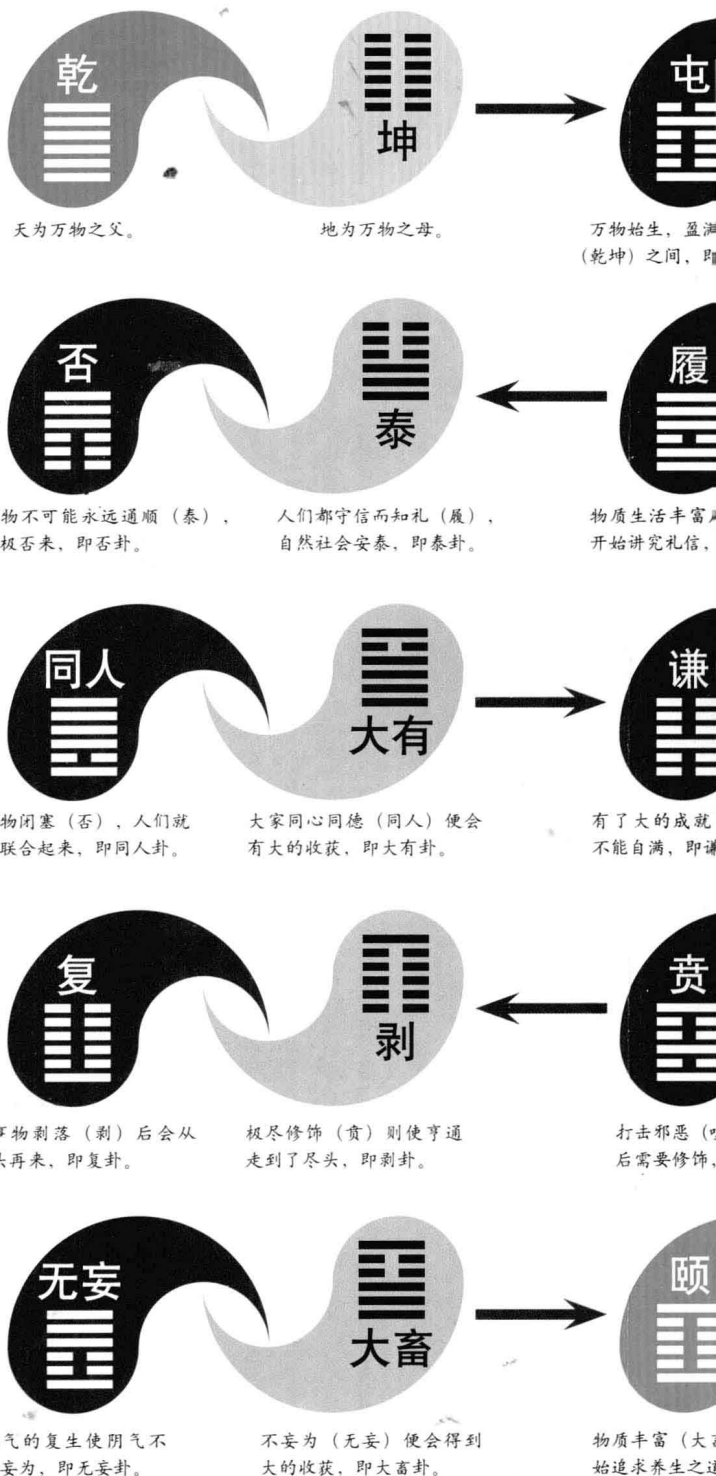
乾

坤

屯

天为万物之父。

地为万物之母。

万物始生，盈满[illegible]（乾坤）之间，即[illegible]

否

泰

履

物不可能永远通顺（泰），极否来，即否卦。

人们都守信而知礼（履），自然社会安泰，即泰卦。

物质生活丰富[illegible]开始讲究礼信，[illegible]

同人

大有

谦

物闭塞（否），人们就联合起来，即同人卦。

大家同心同德（同人）便会有大的收获，即大有卦。

有了大的成就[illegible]不能自满，即谦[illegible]

复

剥

贲

事物剥落（剥）后会从头再来，即复卦。

极尽修饰（贲）则使亨通走到了尽头，即剥卦。

打击邪恶（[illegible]后需要修饰，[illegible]

无妄

大畜

颐

气的复生使阴气不妄为，即无妄卦。

不妄为（无妄）便会得到大的收获，即大畜卦。

物质丰富（大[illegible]始追求养生之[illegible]